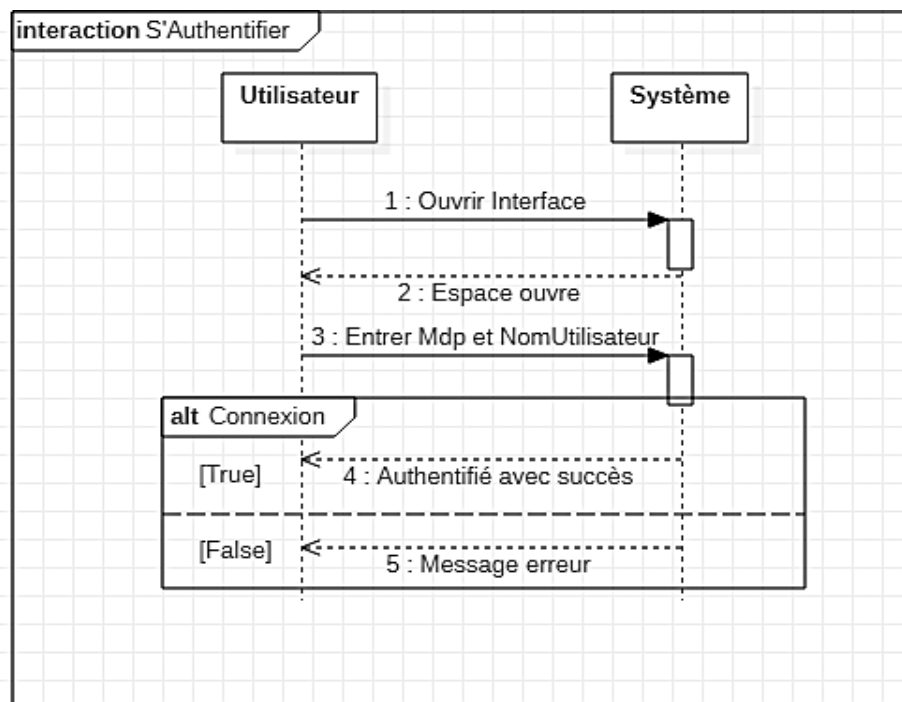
interaction S'Authentifier

Utilisateur

Système

1 : Ouvrir Interface

2 : Espace ouvre

3 : Entrer Mdp et NomUtilisateur

alt Connexion

[True]

4 : Authentifié avec succès

[False]

5 : Message erreur